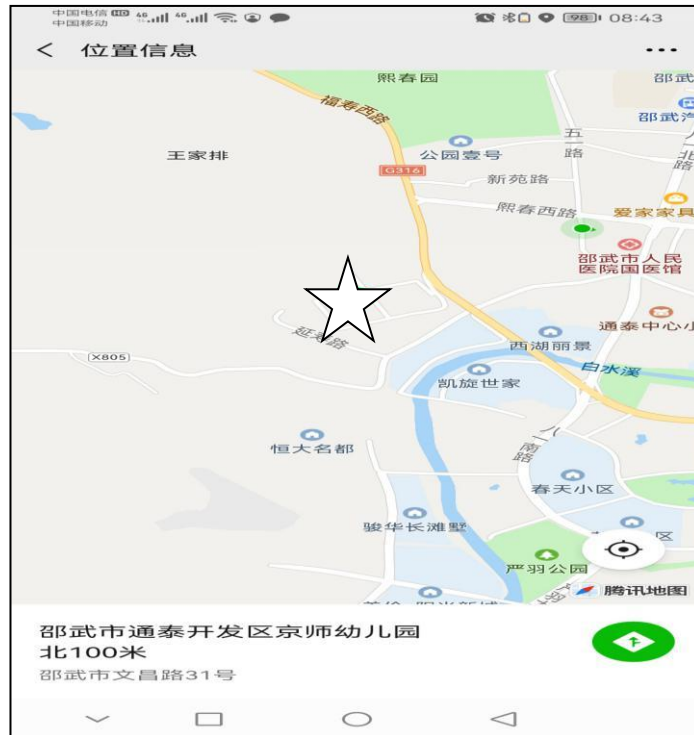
中国电信 HD 4G 4G
中国移动
98 08:43

< 位置信息 ...

熙春园
邵武
邵武汽
福寿西路
五一路
北
王家排
公园壹号
G316
新苑路
熙春西路
爱家家具
邵武市人民医院国医馆
通泰中心小
延寿路
X805
西湖丽景
白水溪
凯旋世家
八一南路
恒大名都
春天小区
骏华长滩墅
严羽公园
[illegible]
腾讯地图

邵武市通泰开发区京师幼儿园北100米
邵武市文昌路31号